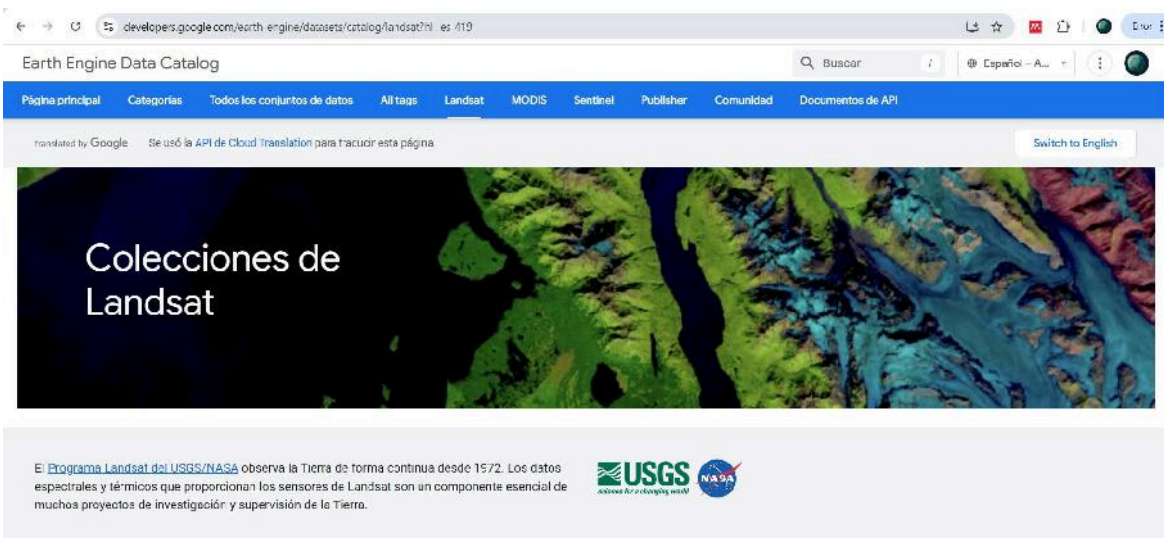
developers.google.com/earth-engine/datasets/catalog/landsat?hl=es-419

Earth Engine Data Catalog

Buscar

Español – A...

Página principal Categorías Todos los conjuntos de datos All tags Landsat MODIS Sentinel Publisher Comunidad Documentos de API

translated by Google Se usó la API de Cloud Translation para traducir esta página

Switch to English

Colecciones de Landsat

El Programa Landsat del USGS/NASA observa la Tierra de forma continua desde 1972. Los datos espectrales y térmicos que proporcionan los sensores de Landsat son un componente esencial de muchos proyectos de investigación y supervisión de la Tierra.

USGS
science for a changing world

NASA